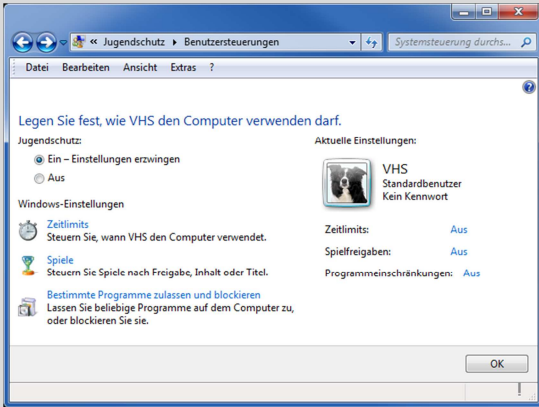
« Jugendschutz ▸ Benutzersteuerungen

Systemsteuerung durchs...

Datei Bearbeiten Ansicht Extras ?

Legen Sie fest, wie VHS den Computer verwenden darf.

Jugendschutz:

Ein – Einstellungen erzwingen

Aus

Windows-Einstellungen

Zeitlimits
Steuern Sie, wann VHS den Computer verwendet.

Spiele
Steuern Sie Spiele nach Freigabe, Inhalt oder Titel.

Bestimmte Programme zulassen und blockieren
Lassen Sie beliebige Programme auf dem Computer zu, oder blockieren Sie sie.

Aktuelle Einstellungen:

VHS
Standardbenutzer
Kein Kennwort

Zeitlimits: Aus

Spielfreigaben: Aus

Programmeinschränkungen: Aus

OK